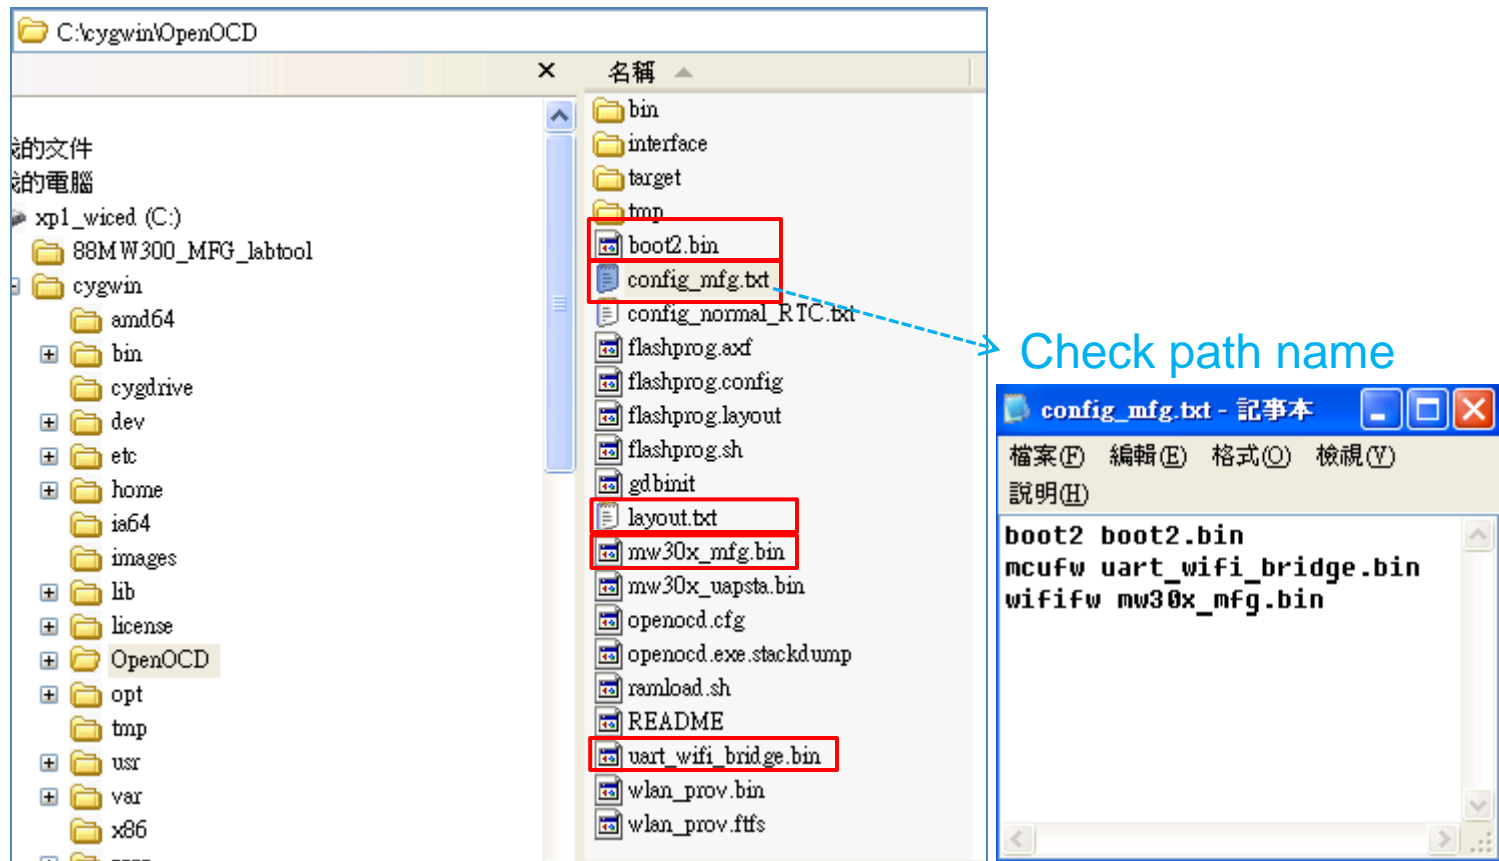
C:\cygwin\OpenOCD

×

名稱

的文件
的電腦
xp1_wiced (C:)
88MW300_MFG_labtool
cygwin
amd64
bin
cygdrive
dev
etc
home
ia64
images
lib
license
OpenOCD
opt
tmp
usr
var
x86

bin
interface
target
tmp
boot2.bin
config_mfg.txt
config_normal_RTC.txt
flashprog.axf
flashprog.config
flashprog.layout
flashprog.sh
gdbinit
layout.txt
mw30x_mfg.bin
mw30x_uapsta.bin
openocd.cfg
openocd.exe.stackdump
ramload.sh
README
uart_wifi_bridge.bin
wlan_prov.bin
wlan_prov.ftfs

Check path name

config_mfg.txt - 記事本

檔案(F) 編輯(E) 格式(O) 檢視(V) 說明(H)

boot2 boot2.bin
mcufw uart_wifi_bridge.bin
wififw mw30x_mfg.bin